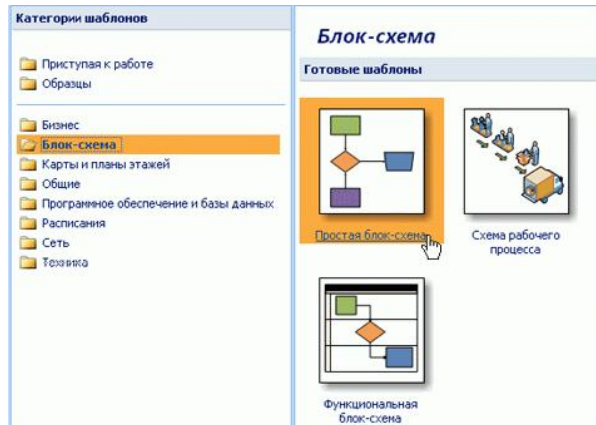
Категории шаблонов

Приступая к работе
Образцы

Бизнес
Блок-схема
Карты и планы этажей
Общие
Программное обеспечение и базы данных
Расписания
Сеть
Техника

Блок-схема

Готовые шаблоны

Простая блок-схема

Схема рабочего процесса

Функциональная блок-схема